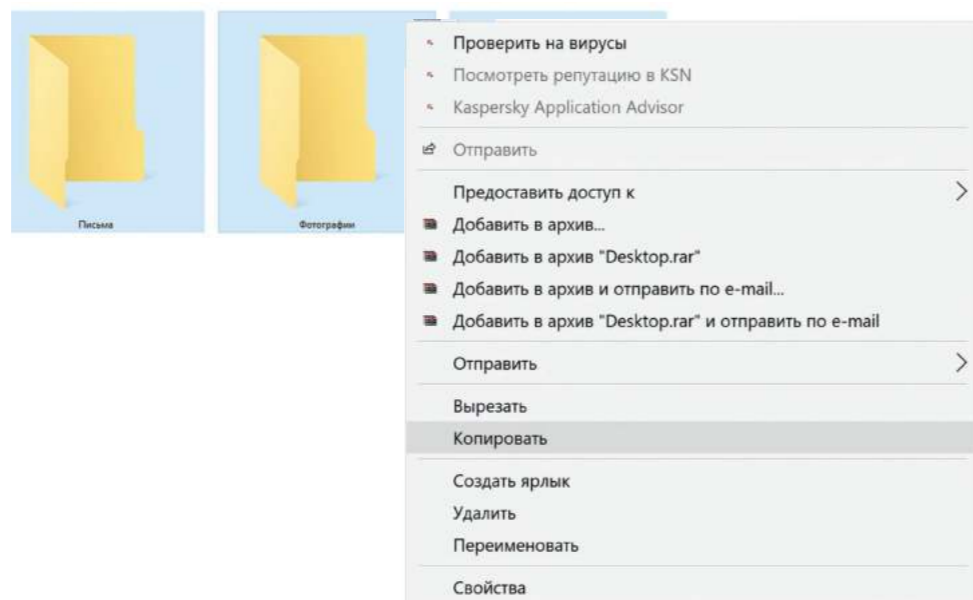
Письма

Фотографии

Проверить на вирусы
Посмотреть репутацию в KSN
Kaspersky Application Advisor

Отправить

Предоставить доступ к
Добавить в архив...
Добавить в архив "Desktop.rar"
Добавить в архив и отправить по e-mail...
Добавить в архив "Desktop.rar" и отправить по e-mail

Отправить

Вырезать
Копировать

Создать ярлык
Удалить
Переименовать

Свойства